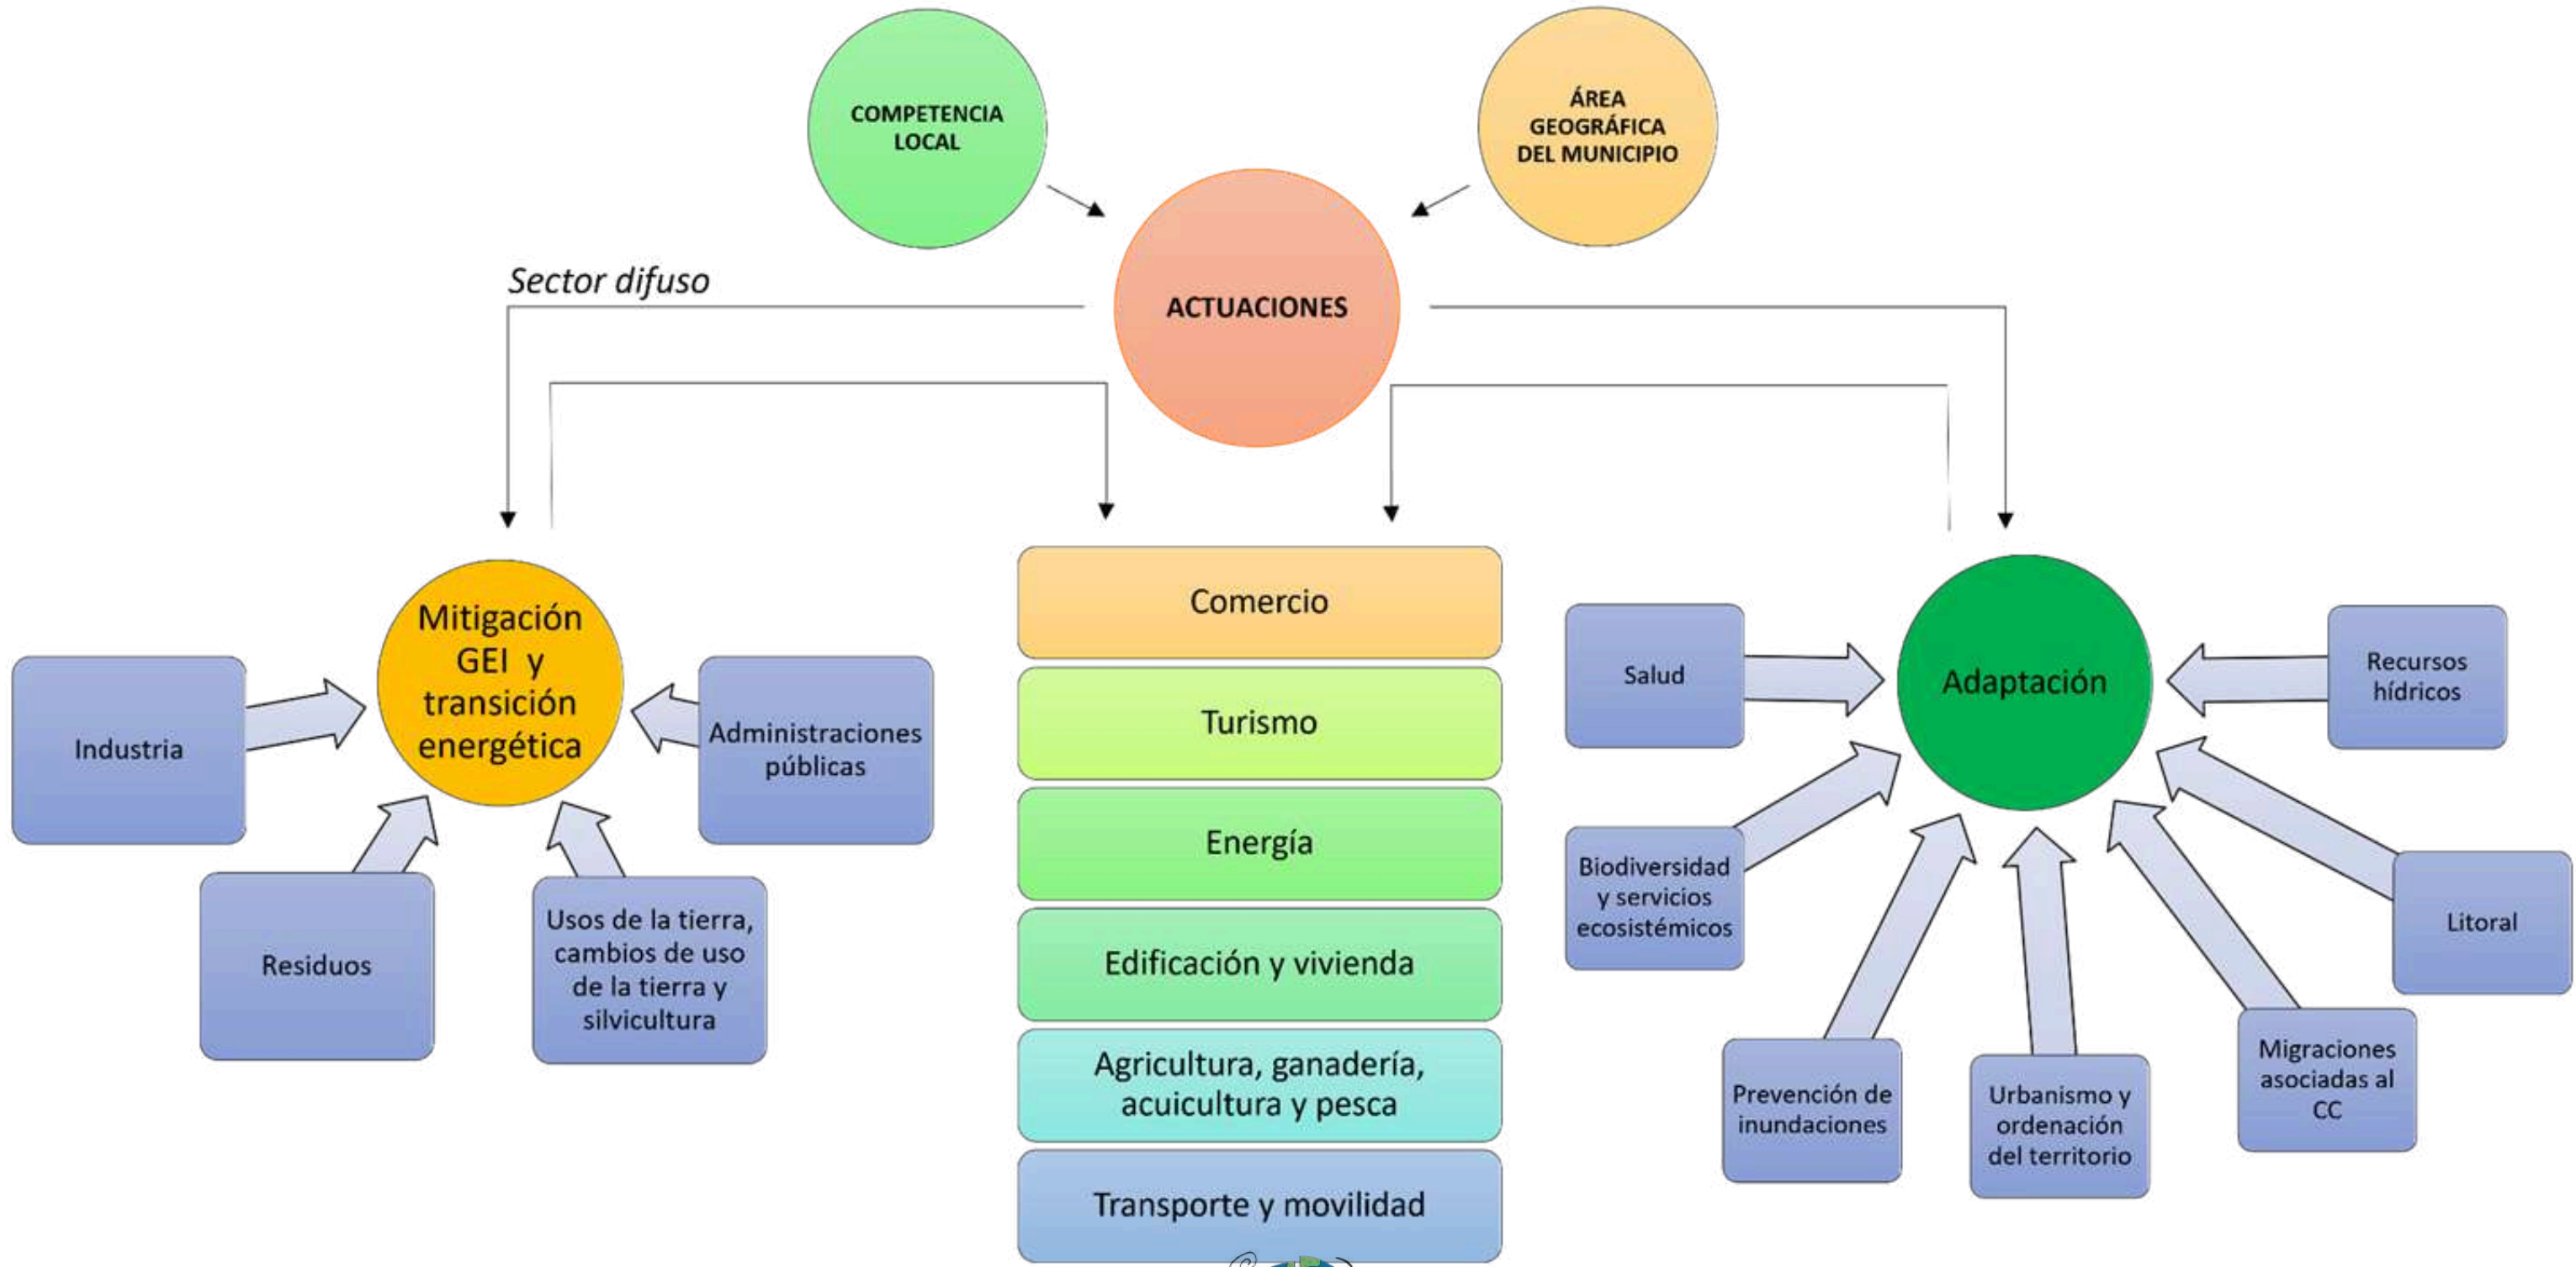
COMPETENCIA LOCAL

ÁREA GEOGRÁFICA DEL MUNICIPIO

Sector difuso

ACTUACIONES

Mitigación GEI y transición energética

Industria

Administraciones públicas

Residuos

Usos de la tierra, cambios de uso de la tierra y silvicultura

Comercio

Turismo

Energía

Edificación y vivienda

Agricultura, ganadería, acuicultura y pesca

Transporte y movilidad

Adaptación

Salud

Recursos hídricos

Biodiversidad y servicios ecosistémicos

Litoral

Prevención de inundaciones

Urbanismo y ordenación del territorio

Migraciones asociadas al CC